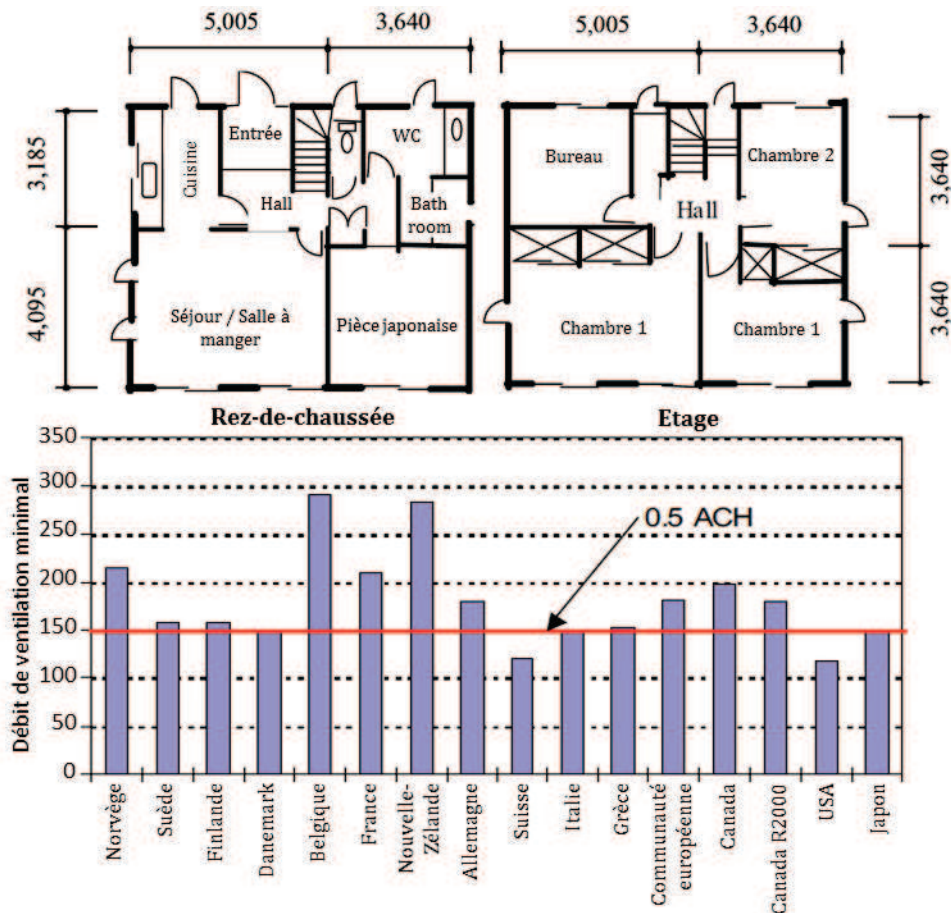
5,005
3,640
5,005
3,640

3,185
4,095
3,640
3,640

Entrée
WC
Cuisine
Hall
Bath room
Séjour / Salle à manger
Pièce japonaise
Bureau
Chambre 2
Hall
Chambre 1
Chambre 1

Rez-de-chaussée
Etage

Débit de ventilation minimal
350
300
250
200
150
100
50
0
0.5 ACH

Norvège
Suède
Finlande
Danemark
Belgique
France
Nouvelle-Zélande
Allemagne
Suisse
Italie
Grèce
Communauté européenne
Canada
Canada R2000
USA
Japon